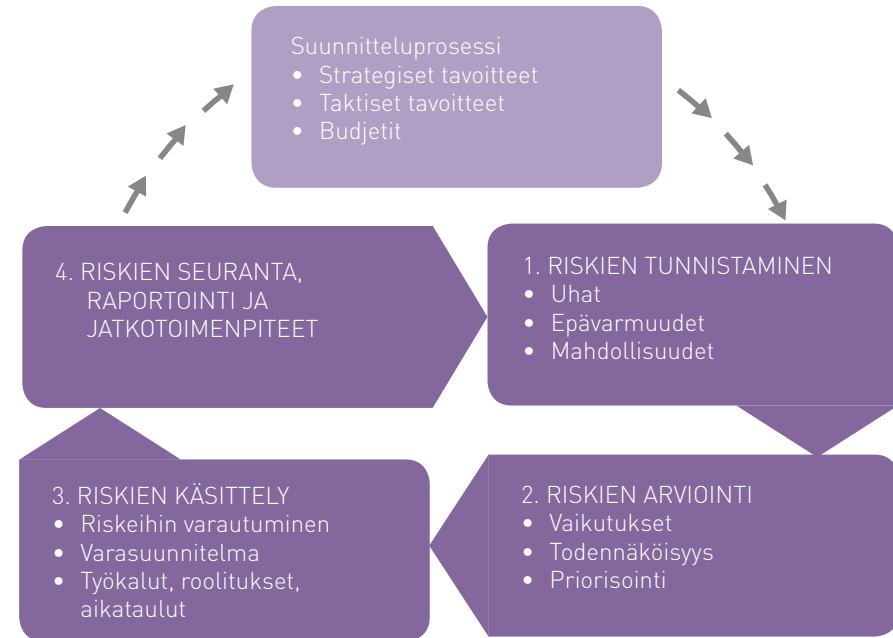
Suunnitteluprosessi
• Strategiset tavoitteet
• Taktiset tavoitteet
• Budjetit

1. RISKIEN TUNNISTAMINEN
• Uhat
• Epävarmuudet
• Mahdollisuudet

2. RISKIEN ARVIOINTI
• Vaikutukset
• Todennäköisyys
• Priorisointi

3. RISKIEN KÄSITTELY
• Riskeihin varautuminen
• Varasuunnitelma
• Työkalut, roolitukset, aikataulut

4. RISKIEN SEURANTA, RAPORTOINTI JA JATKOTOIMENPITEET